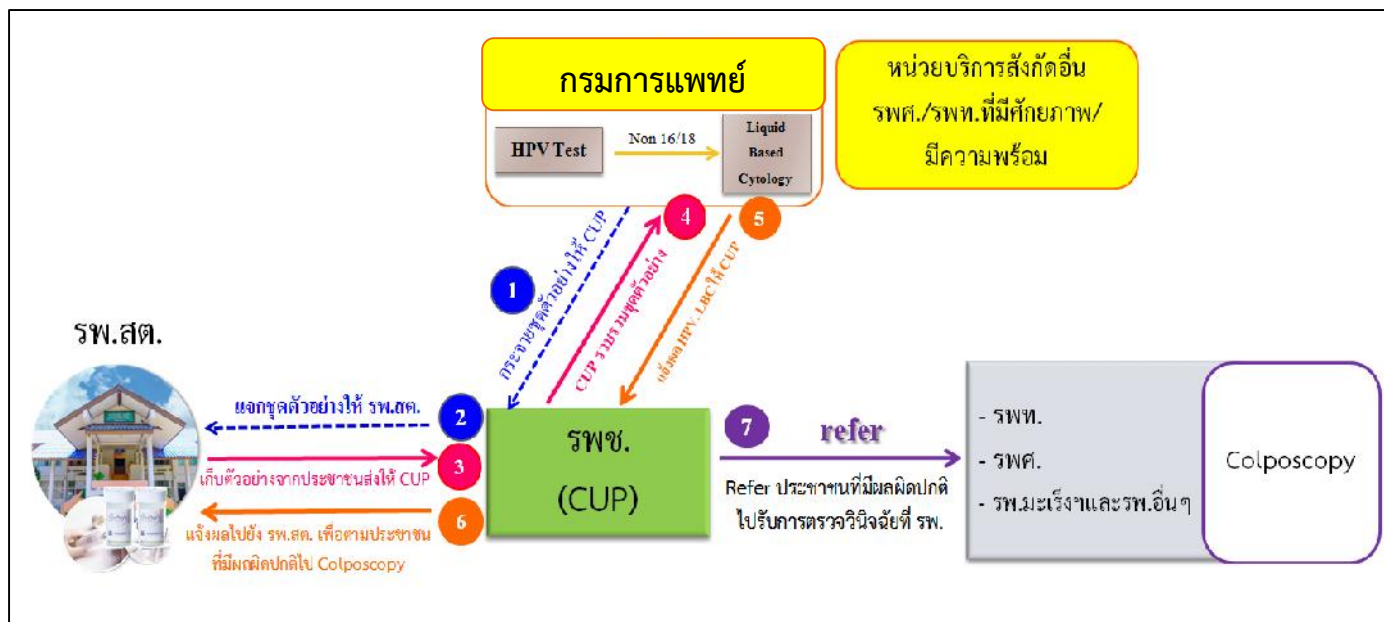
กรมการแพทย์

HPV Test

Non 16/18

Liquid Based Cytology

หน่วยบริการสังกัดอื่น รพศ./รพท.ที่มีศักยภาพ/มีความพร้อม

1

กระจายชุดตัวอย่างให้ CUP

4

CUP รวบรวมชุดตัวอย่าง

5

แจ้งผล HPV, LBC ให้ CUP

รพ.สต.

2

แจกชุดตัวอย่างให้ รพ.สต.

3

เก็บตัวอย่างจากประชาชนส่งให้ CUP

6

แจ้งผลไปยัง รพ.สต. เพื่อตามประชาชนที่มีผลผิดปกติไป Colposcopy

รพช.
(CUP)

7

refer

Refer ประชาชนที่มีผลผิดปกติไปรับการตรวจวินิจฉัยที่ รพ.

- รพท.
- รพศ.
- รพ.มะเร็งและรพ.อื่นๆ

Colposcopy